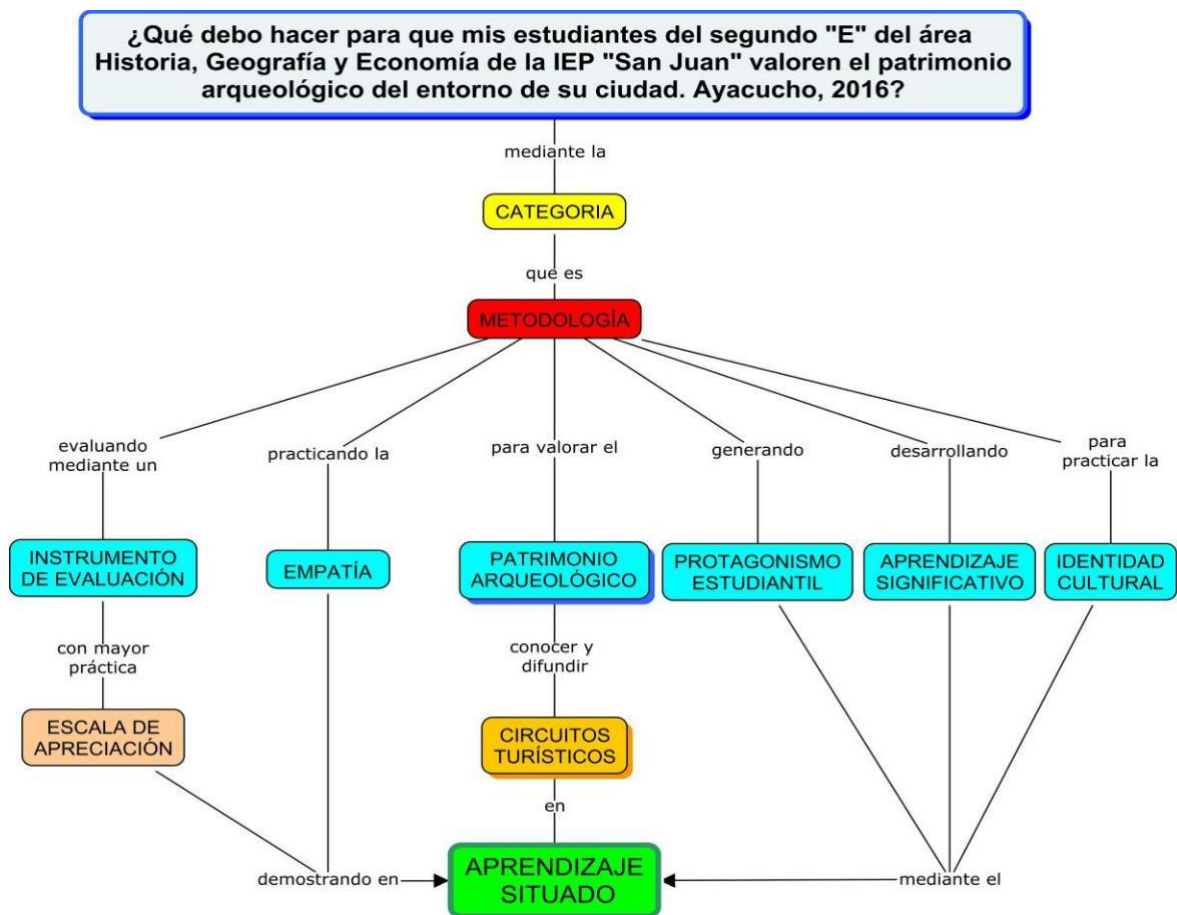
¿Qué debo hacer para que mis estudiantes del segundo "E" del área Historia, Geografía y Economía de la IEP "San Juan" valoren el patrimonio arqueológico del entorno de su ciudad. Ayacucho, 2016?

mediante la

CATEGORIA

que es

METODOLOGÍA

evaluando mediante un

practicando la

para valorar el

generando

desarrollando

para practicar la

INSTRUMENTO DE EVALUACIÓN

EMPATÍA

PATRIMONIO ARQUEOLÓGICO

PROTAGONISMO ESTUDIANTIL

APRENDIZAJE SIGNIFICATIVO

IDENTIDAD CULTURAL

con mayor práctica

conocer y difundir

ESCALA DE APRECIACIÓN

CIRCUITOS TURÍSTICOS

en

demostrando en

APRENDIZAJE SITUADO

mediante el